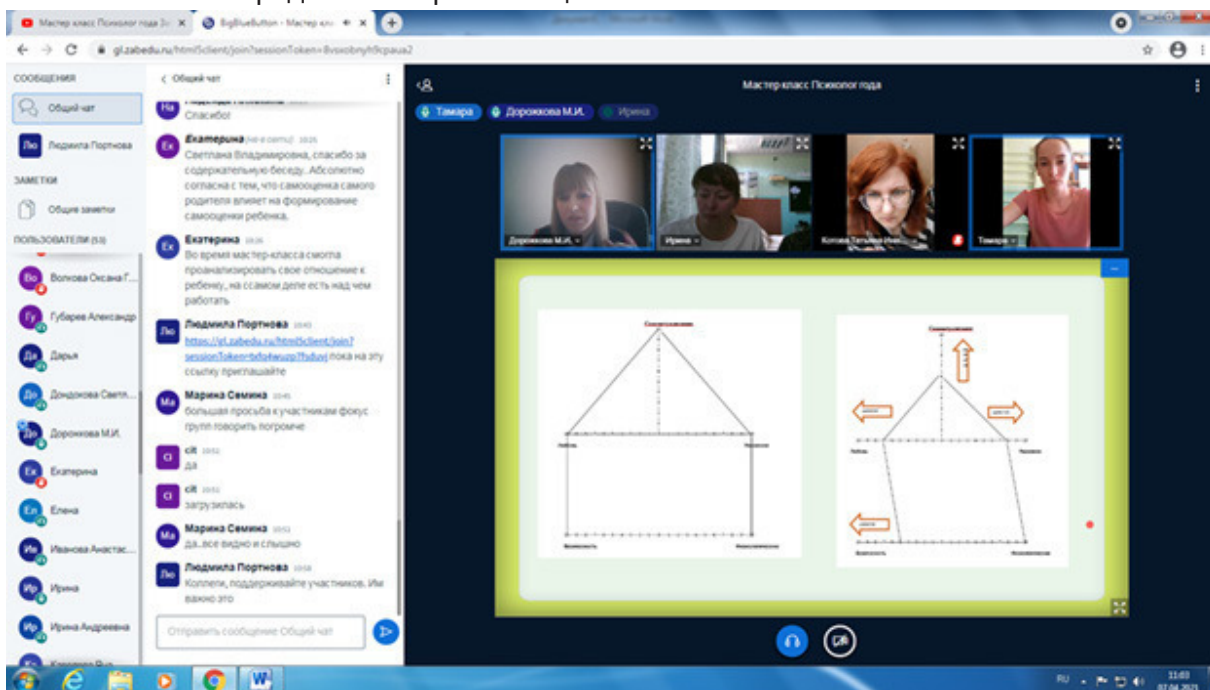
Мастер класс Психолог года | BigBlueButton - Мастер кл...

gl.zabedu.ru/html5client/join?sessionToken=8vsxobnyh9cpaua2

СООБЩЕНИЯ
Общий чат
Людмила Портнова
ЗАМЕТКИ
Общие заметки
ПОЛЬЗОВАТЕЛИ (53)
Волкова Оксана Г...
Губарев Александр
Дарья
Дондокова Светл...
Дорожкова М.И.
Екатерина
Елена
Иванова Анастас...
Ирина
Ирина Андреевна

< Общий чат
Спасибо!
Екатерина (не в сети) 10:25
Светлана Владимировна, спасибо за содержательную беседу. Абсолютно согласна с тем, что самооценка самого родителя влияет на формирование самооценки ребенка.
Екатерина 10:26
Во время мастер-класса смогла проанализировать свое отношение к ребенку, на ссамом деле есть над чем работать
Людмила Портнова 10:45
https://gl.zabedu.ru/html5client/join?sessionToken=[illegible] пока на эту ссылку приглашайте
Марина Семина 10:45
большая просьба к участникам фокус групп говорить погромче
cit 10:52
да
cit 10:52
загрузилась
Марина Семина 10:53
да..все видно и слышно
Людмила Портнова 10:58
Коллеги, поддерживайте участников. Им важно это
Отправить сообщение Общий чат

Мастер класс Психолог года
Тамара
Дорожкова М.И.
Ирина
Дорожкова М.И.
Ирина
Котова Татьяна Ива...
Тамара

RU 11:03